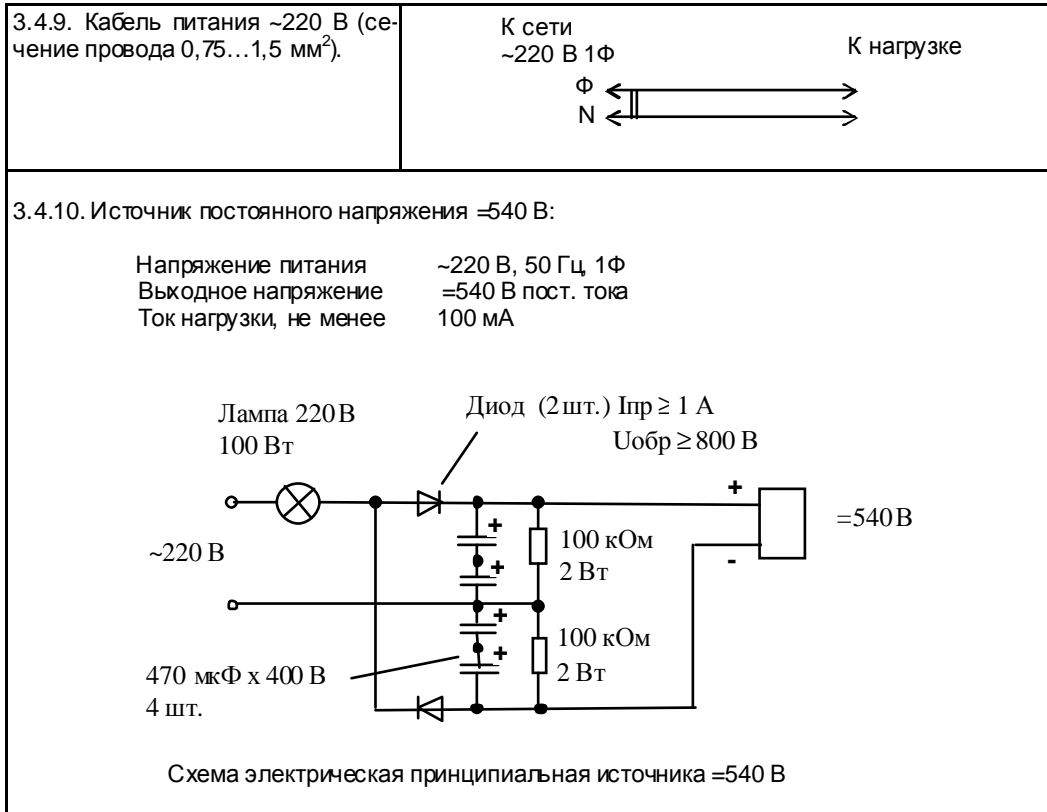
3.4.9. Кабель питания ~220 В (сечение провода 0,75…1,5 мм$^2$).

К сети
~220 В 1Ф

К нагрузке

Ф
N

3.4.10. Источник постоянного напряжения =540 В:

Напряжение питания ~220 В, 50 Гц, 1Ф
Выходное напряжение =540 В пост. тока
Ток нагрузки, не менее 100 мА

Лампа 220 В
100 Вт

Диод (2 шт.) Iпр ≥ 1 А
Uобр ≥ 800 В

~220 В

+
+
+
+

100 кОм
2 Вт

100 кОм
2 Вт

+
-

=540 В

470 мкФ x 400 В
4 шт.

Схема электрическая принципиальная источника =540 В